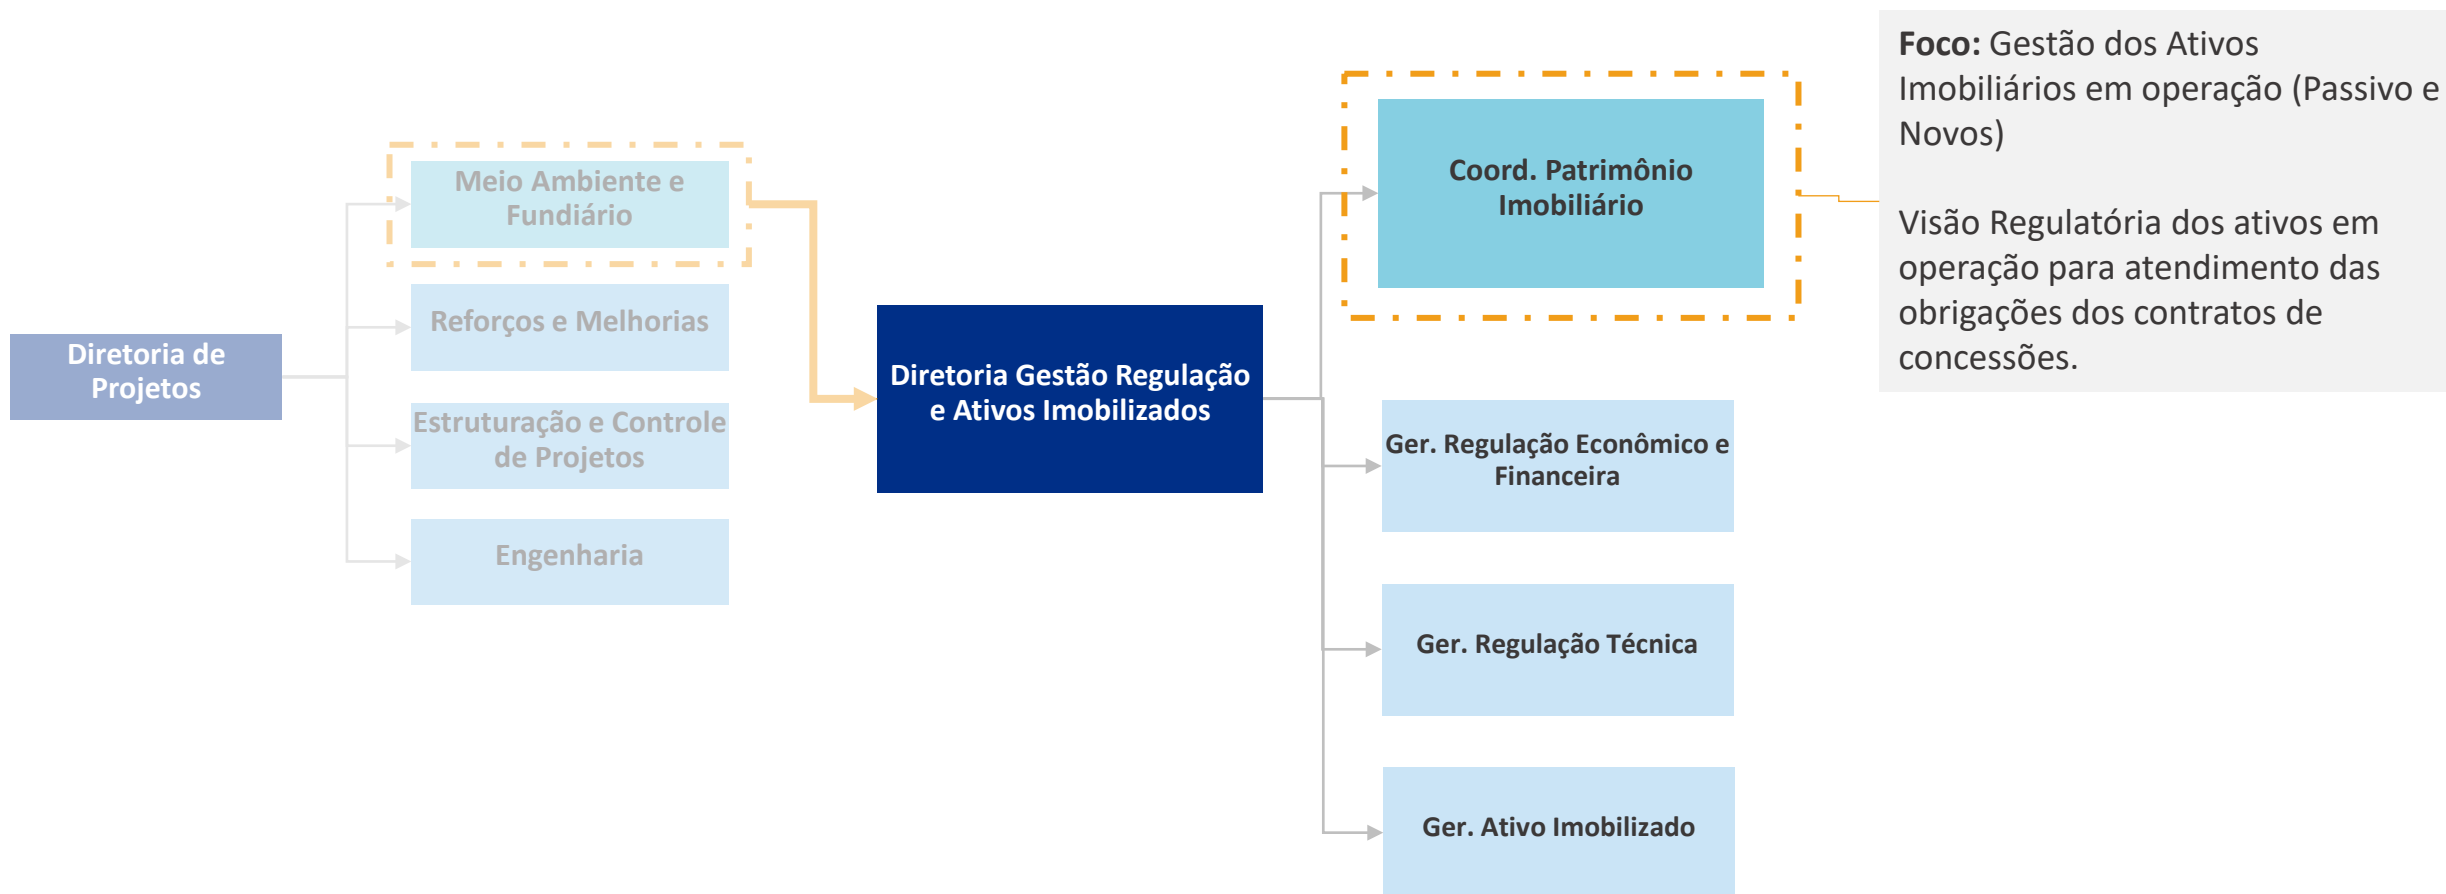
Diretoria de Projetos

Meio Ambiente e Fundiário

Reforços e Melhorias

Estruturação e Controle de Projetos

Engenharia

Diretoria Gestão Regulação e Ativos Imobilizados

Coord. Patrimônio Imobiliário

Ger. Regulação Econômico e Financeira

Ger. Regulação Técnica

Ger. Ativo Imobilizado

**Foco:** Gestão dos Ativos Imobiliários em operação (Passivo e Novos)

Visão Regulatória dos ativos em operação para atendimento das obrigações dos contratos de concessões.